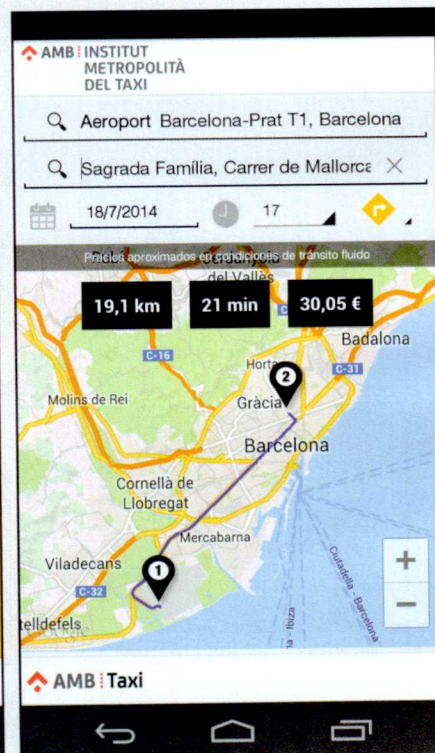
AMB INSTITUT METROPOLITÀ DEL TAXI

Aeroport Barcelona-Prat T1, Barcelona

Sagrada Família, Carrer de Mallorca

18/7/2014

17

Precios aproximados en condiciones de tránsito fluido

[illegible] del Vallès

19,1 km

21 min

30,05 €

C-16

Badalona

Horta

C-31

Molins de Rei

Gràcia

Barcelona

Cornellà de Llobregat

Mercabarna

Viladecans

C-32

telldefels

Ciutadella - Barcelona

Ibiza

+

−

AMB Taxi